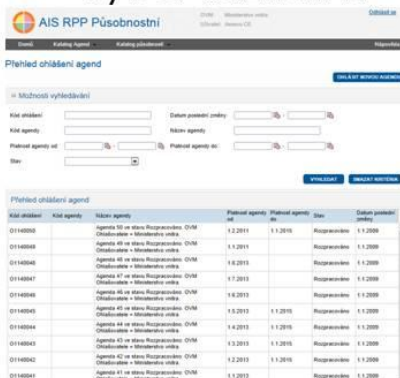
AIS RPP Působnostní

OVM Ministerstvo vnitra
Uživatel: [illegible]

Odhlásit se

Domů
Katalog Agend
Katalog působností
Nápověda

Přehled ohlášení agend

OHLÁSIT NOVOU AGENDU

Možnosti vyhledávání

Kód ohlášení
Datum poslední změny:
Kód agendy
Název agendy
Platnost agendy od:
Platnost agendy do:
Stav

VYHLEDAT
SMAZAT KRITÉRIA

Přehled ohlášení agend

| Kód ohlášení | Kód agendy | Název agendy | Platnost agendy od | Platnost agendy do | Stav | Datum poslední změny |
|---|---|---|---|---|---|---|
| O1140050 | | Agenda 50 ve stavu Rozpracováno. OVM Ohlašovatele = Ministerstvo vnitra | 1.2.2011 | 1.1.2015 | Rozpracováno | 1.1.2009 |
| O1140049 | | Agenda 49 ve stavu Rozpracováno. OVM Ohlašovatele = Ministerstvo vnitra | 1.1.2011 | | Rozpracováno | 1.1.2009 |
| O1140048 | | Agenda 48 ve stavu Rozpracováno. OVM Ohlašovatele = Ministerstvo vnitra | 1.6.2013 | | Rozpracováno | 1.1.2009 |
| O1140047 | | Agenda 47 ve stavu Rozpracováno. OVM Ohlašovatele = Ministerstvo vnitra | 1.7.2013 | | Rozpracováno | 1.1.2009 |
| O1140046 | | Agenda 46 ve stavu Rozpracováno. OVM Ohlašovatele = Ministerstvo vnitra | 1.6.2013 | | Rozpracováno | 1.1.2009 |
| O1140045 | | Agenda 45 ve stavu Rozpracováno. OVM Ohlašovatele = Ministerstvo vnitra | 1.5.2013 | 1.1.2015 | Rozpracováno | 1.1.2009 |
| O1140044 | | Agenda 44 ve stavu Rozpracováno. OVM Ohlašovatele = Ministerstvo vnitra | 1.4.2013 | 1.1.2015 | Rozpracováno | 1.1.2009 |
| O1140043 | | Agenda 43 ve stavu Rozpracováno. OVM Ohlašovatele = Ministerstvo vnitra | 1.3.2013 | 1.1.2015 | Rozpracováno | 1.1.2009 |
| O1140042 | | Agenda 42 ve stavu Rozpracováno. OVM Ohlašovatele = Ministerstvo vnitra | 1.2.2013 | 1.1.2015 | Rozpracováno | 1.1.2009 |
| O1140041 | | Agenda 41 ve stavu Rozpracováno. OVM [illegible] | 1.1.2013 | | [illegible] | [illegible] |